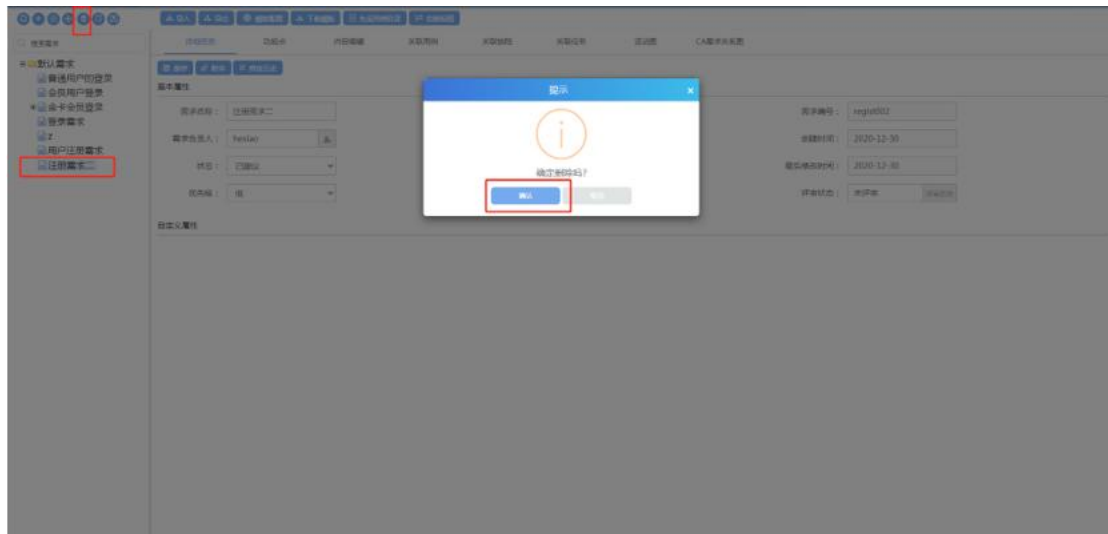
默认需求
普通用户创建登录
会员用户登录
会卡会员登录
登录需求
z
用户注册需求
注册需求二

基本属性

需求名称： 注册需求二
需求负责人： heslao
状态： 已确认
优先级： 低

需求编号： regist002
创建时间： 2020-12-30
最后修改时间： 2020-12-30
评审状态： 未评审

自定义属性

提示
确定删除吗?
确认
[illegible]